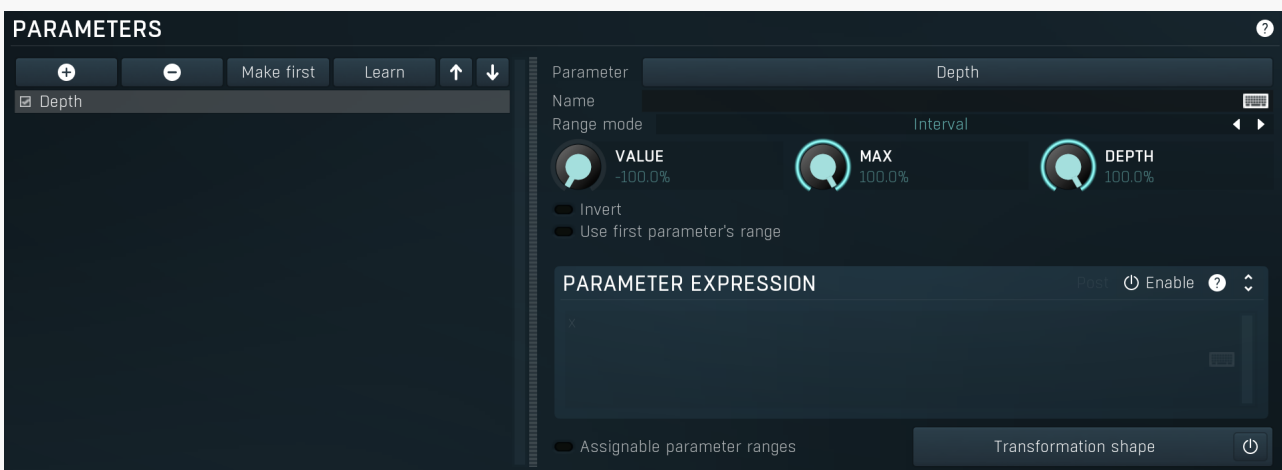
PARAMETERS

Make first
Learn

☑ Depth

Parameter Depth
Name
Range mode Interval

VALUE
-100.0%

MAX
100.0%

DEPTH
100.0%

Invert
Use first parameter's range

PARAMETER EXPRESSION
Post
Enable

x

Assignable parameter ranges
Transformation shape